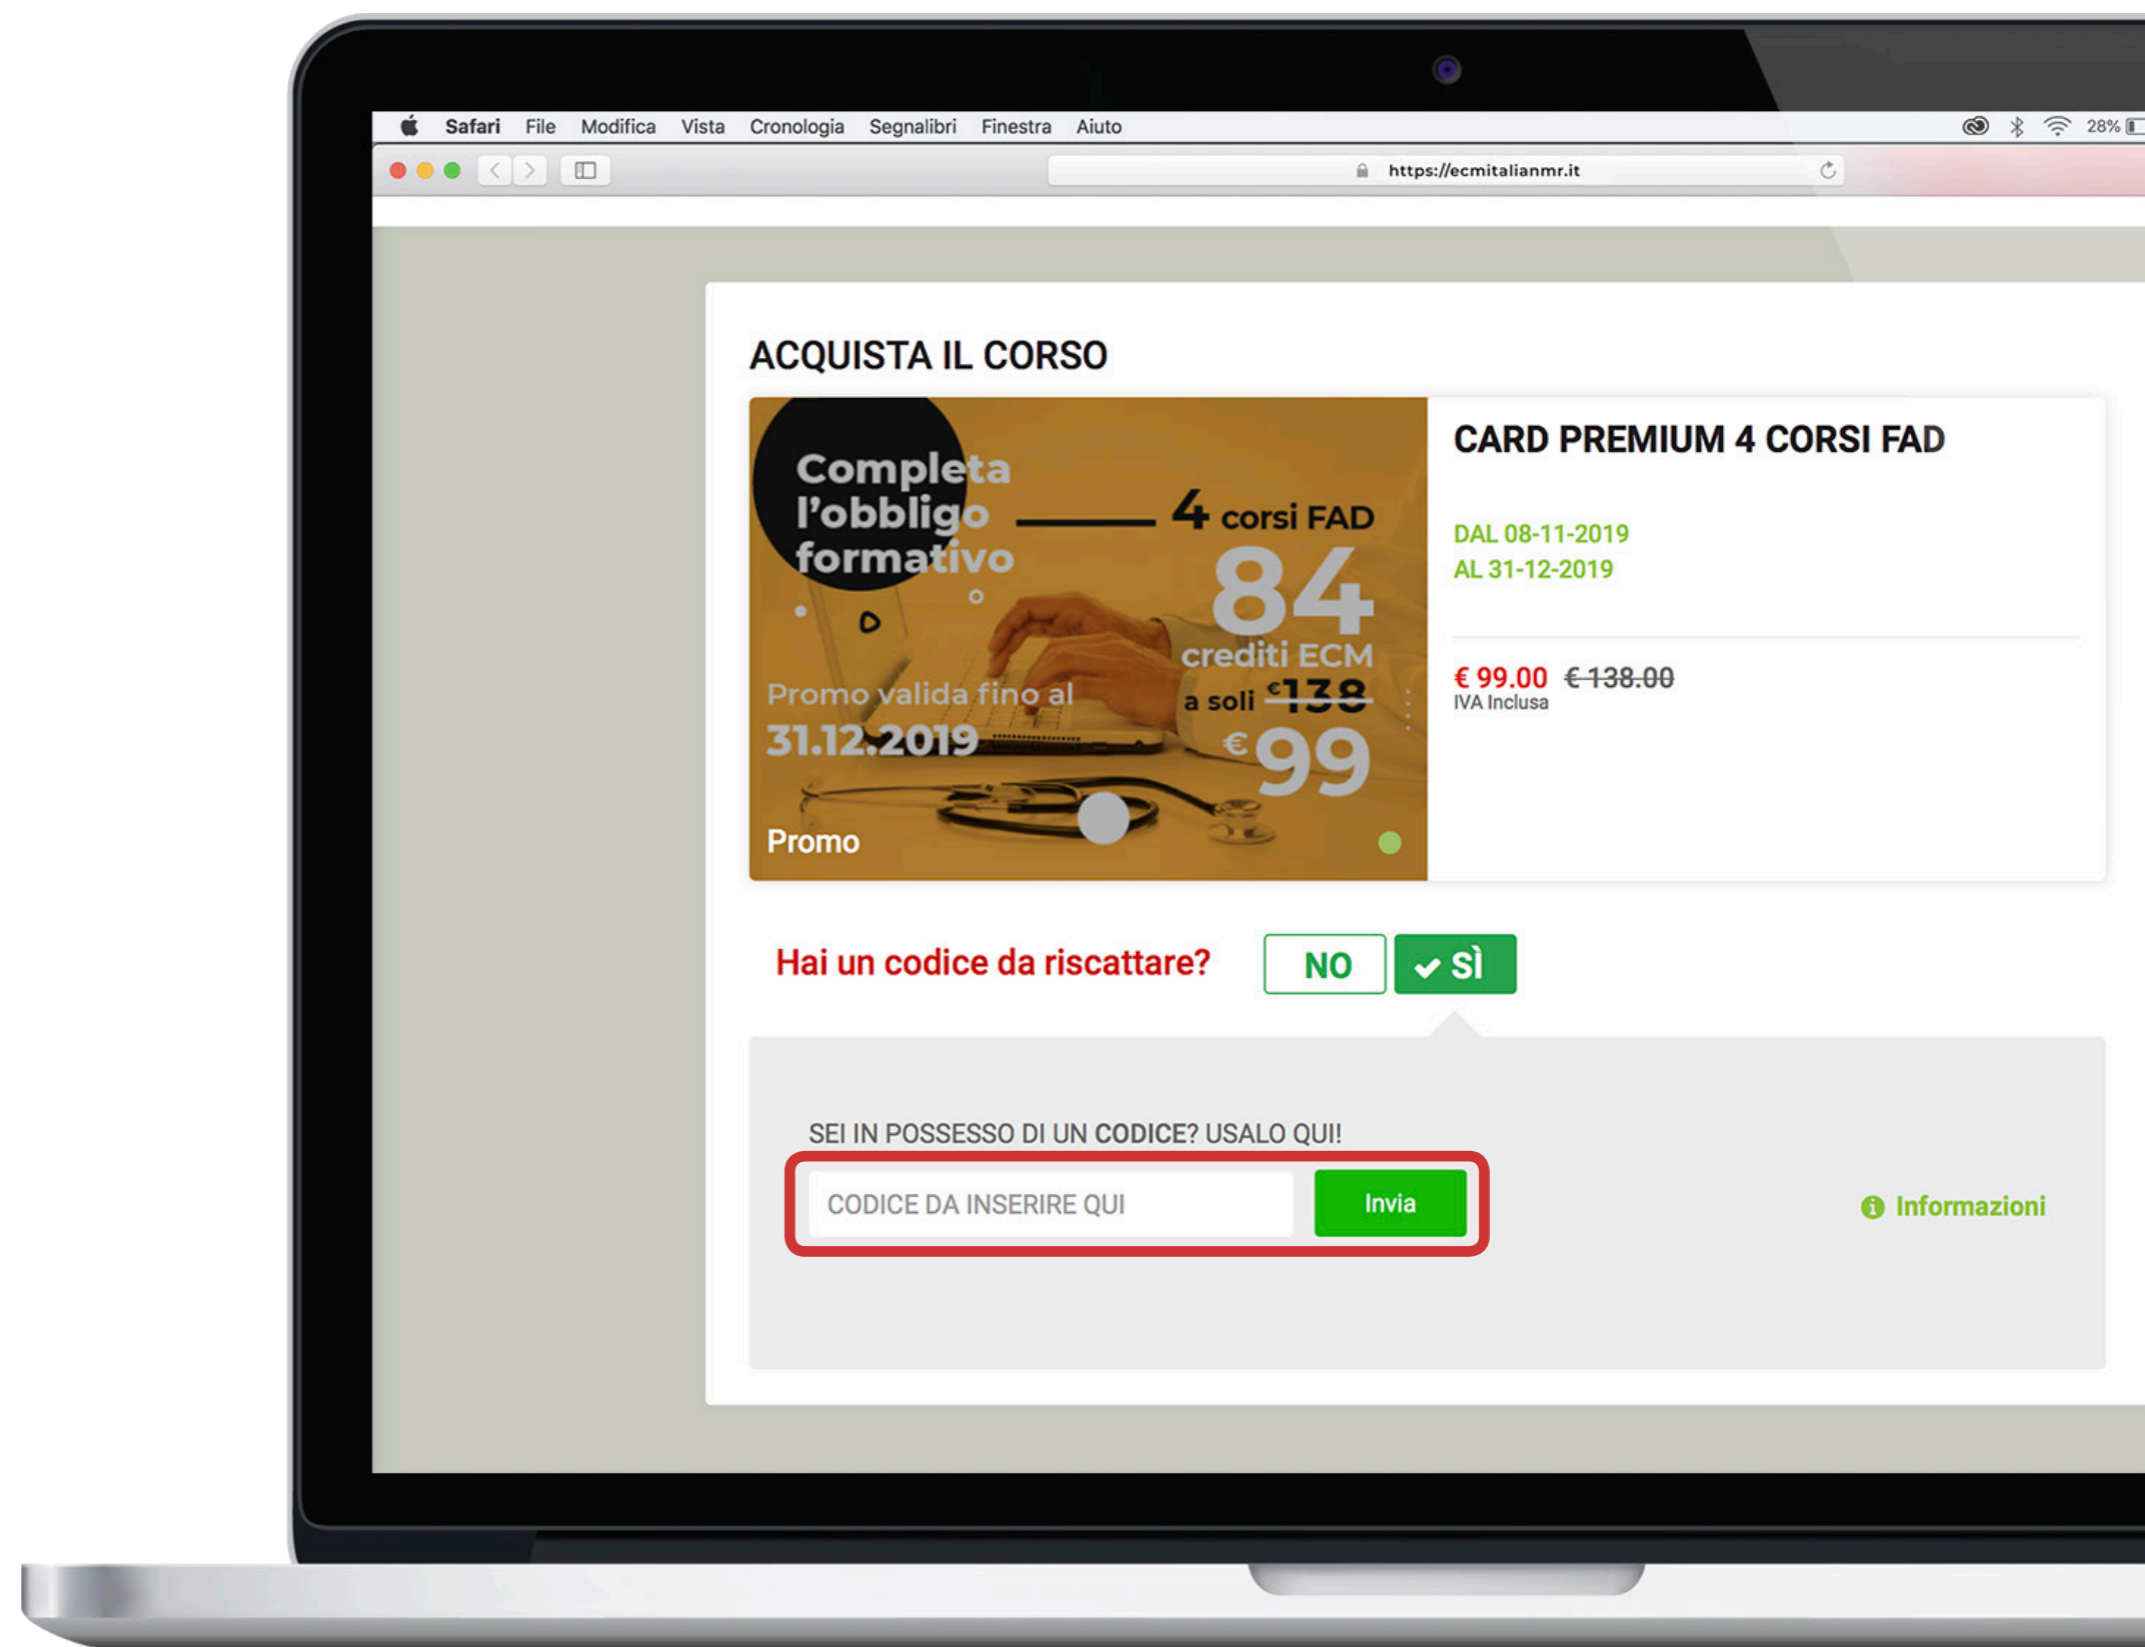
Safari File Modifica Vista Cronologia Segnalibri Finestra Aiuto

28%

https://ecmitalianmr.it

ACQUISTA IL CORSO

Completa l'obbligo formativo

4 corsi FAD

84 crediti ECM

a soli ~~€138~~

€99

Promo valida fino al 31.12.2019

Promo

CARD PREMIUM 4 CORSI FAD

DAL 08-11-2019
AL 31-12-2019

€ 99.00 ~~€ 138.00~~
IVA Inclusa

Hai un codice da riscattare?

NO

✔ SÌ

SEI IN POSSESSO DI UN **CODICE**? USALO QUI!

CODICE DA INSERIRE QUI

Invia

Informazioni